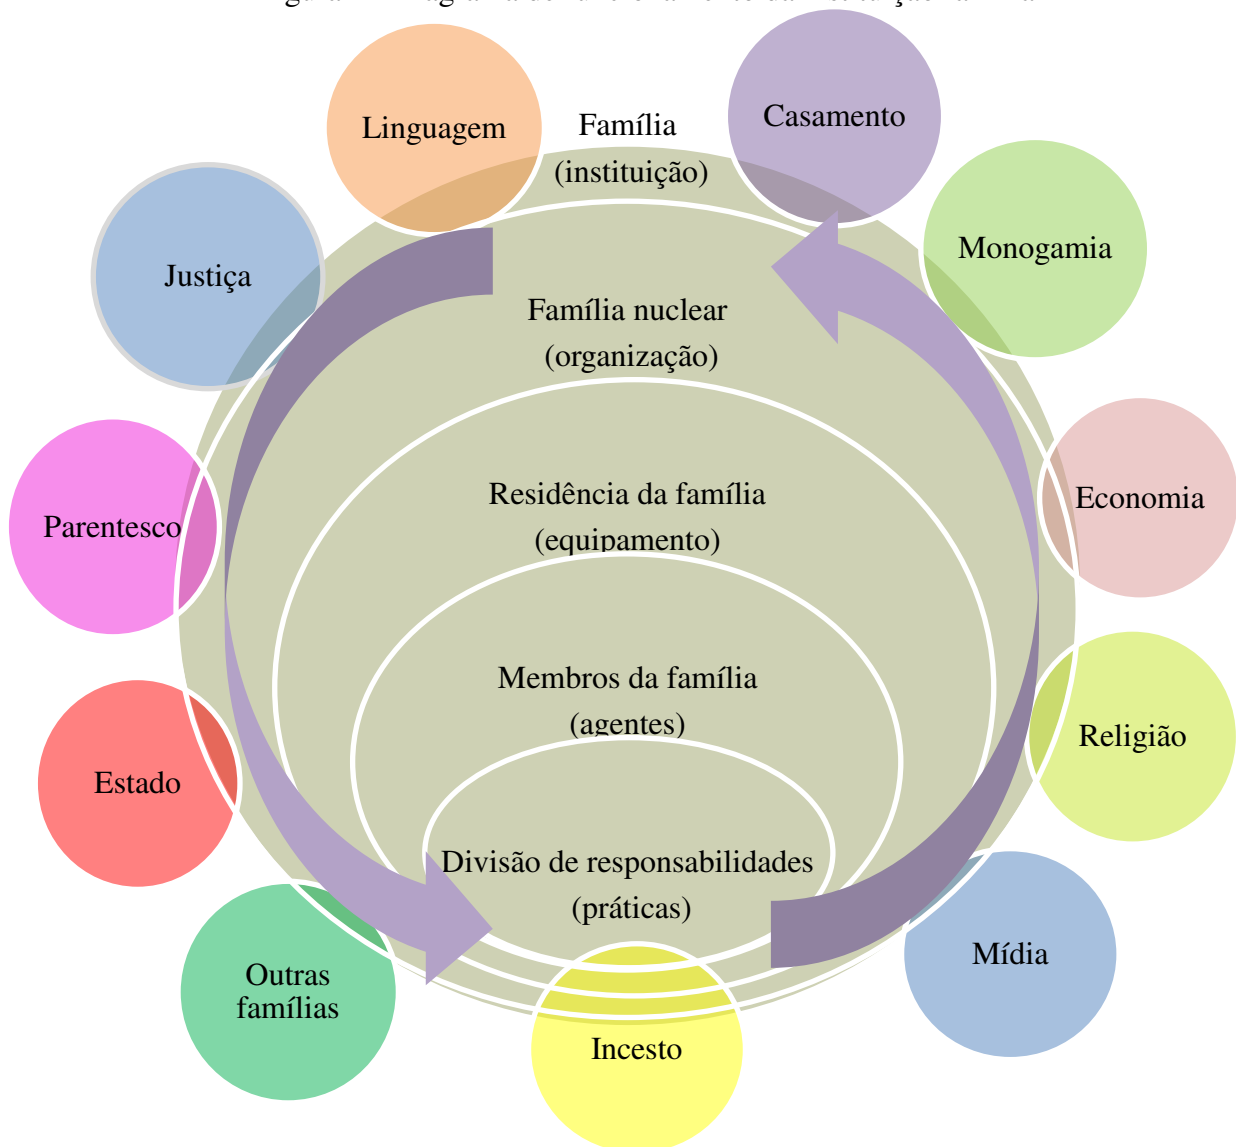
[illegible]

Linguagem

Família (instituição)

Casamento

Justiça

Monogamia

Família nuclear (organização)

Parentesco

Residência da família (equipamento)

Economia

Membros da família (agentes)

Religião

Estado

Divisão de responsabilidades (práticas)

Outras famílias

Mídia

Incesto